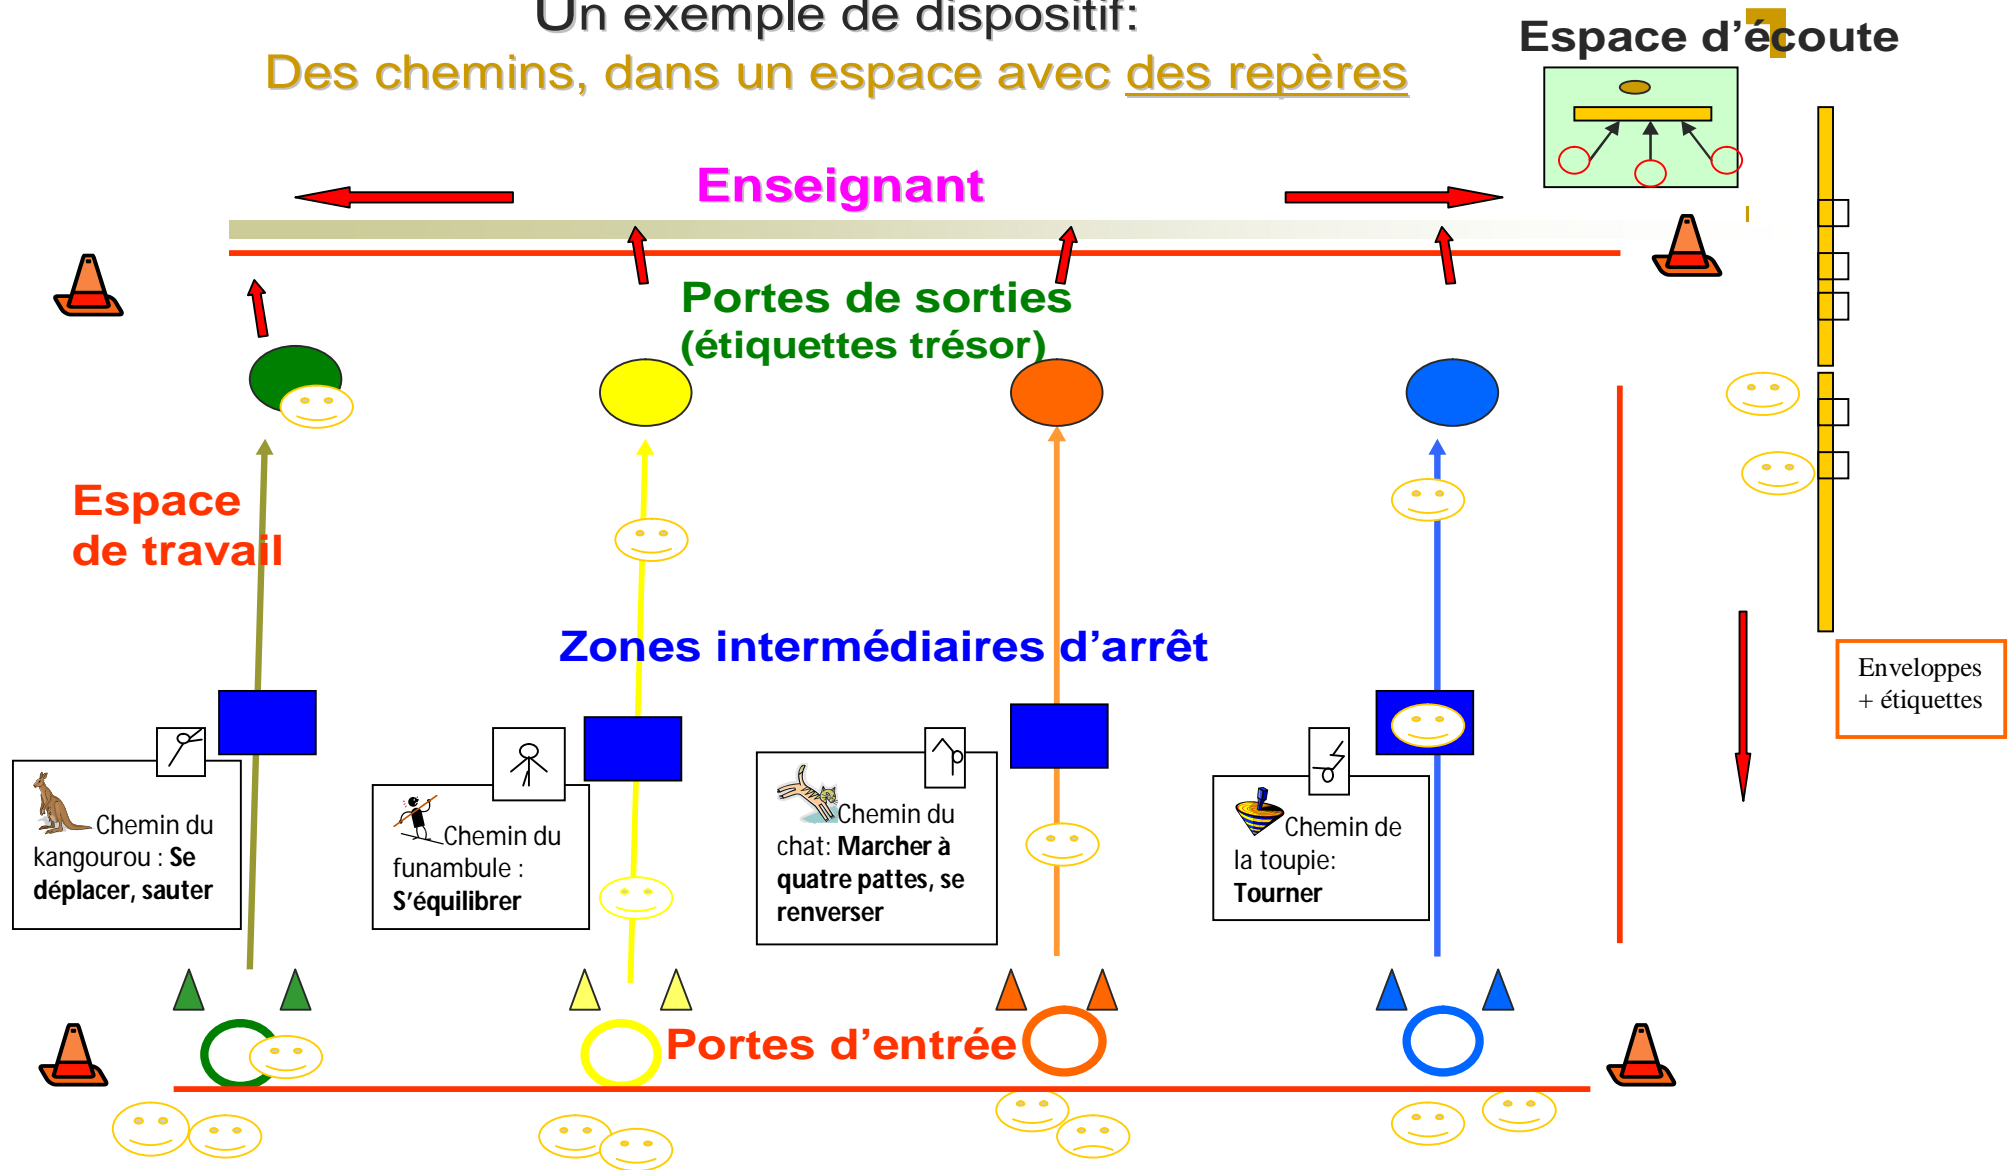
Un exemple de dispositif:

Des chemins, dans un espace avec des repères

Espace d'écoute

Enseignant

Portes de sorties (étiquettes trésor)

Espace de travail

Zones intermédiaires d'arrêt

Enveloppes + étiquettes

Chemin du kangourou : Se déplacer, sauter

Chemin du funambule : S'équilibrer

Chemin du chat: Marcher à quatre pattes, se renverser

Chemin de la toupie: Tourner

Portes d'entrée